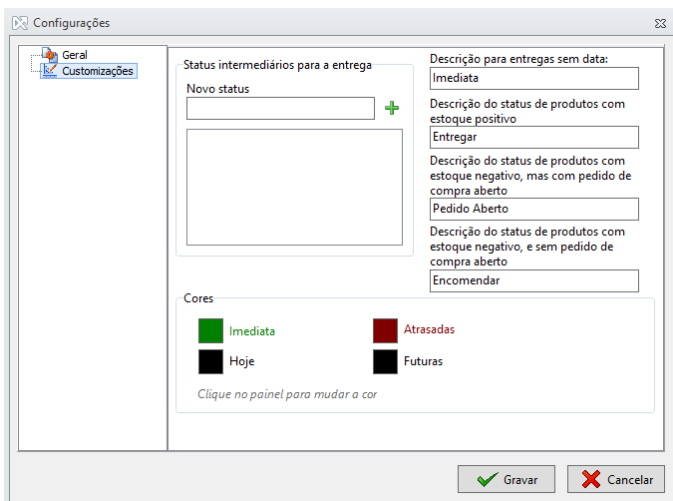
Configurações

Geral
Customizações

Status intermediários para a entrega
Novo status

Descrição para entregas sem data:
Imediata
Descrição do status de produtos com estoque positivo
Entregar
Descrição do status de produtos com estoque negativo, mas com pedido de compra aberto
Pedido Aberto
Descrição do status de produtos com estoque negativo, e sem pedido de compra aberto
Encomendar

Cores
Imediata
Atrasadas
Hoje
Futuras
Clique no painel para mudar a cor

Gravar
Cancelar